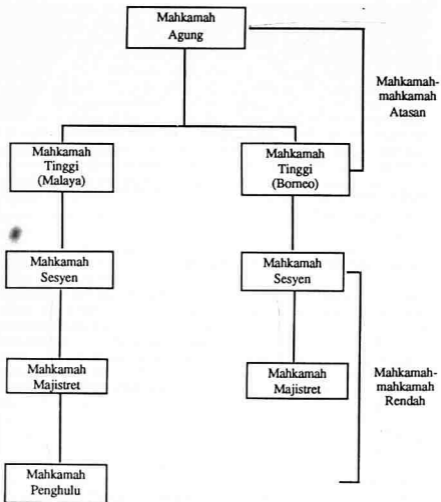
Mahkamah Agung

Mahkamah-mahkamah Atasan

Mahkamah Tinggi (Malaya)

Mahkamah Tinggi (Borneo)

Mahkamah Sesyen

Mahkamah Sesyen

Mahkamah Majistret

Mahkamah Majistret

Mahkamah-mahkamah Rendah

Mahkamah Penghulu